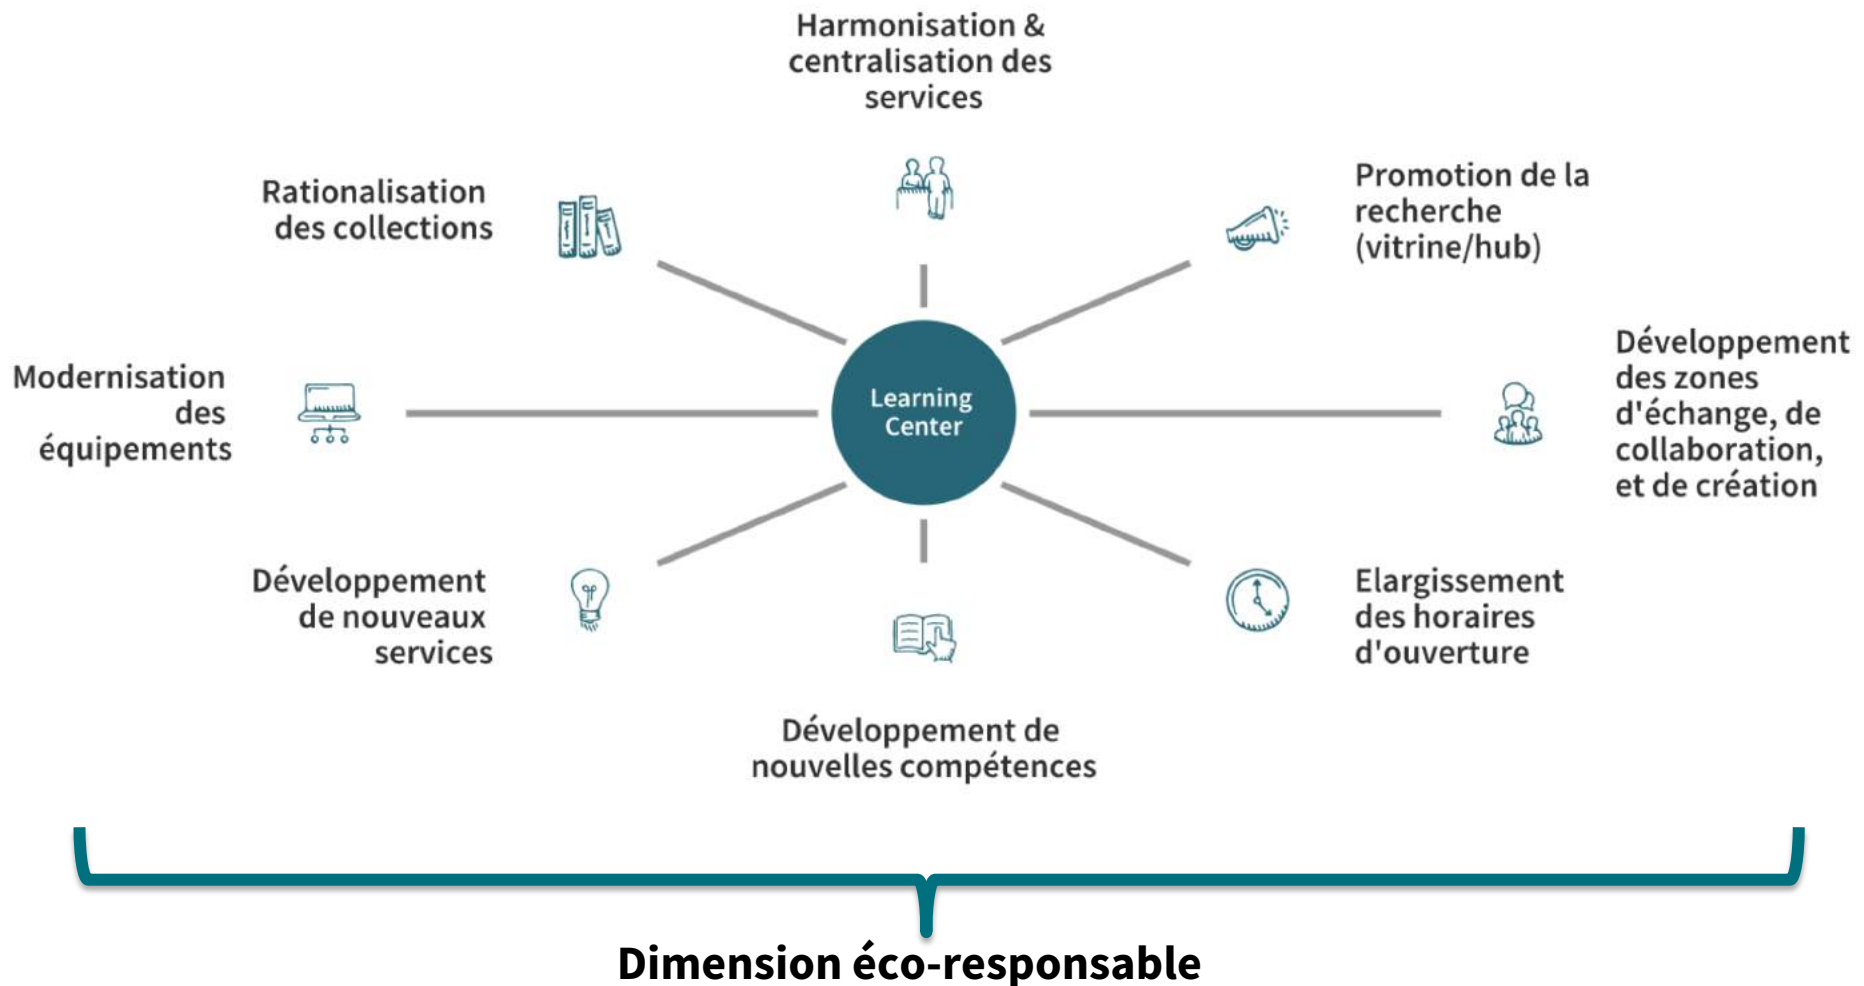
Harmonisation & centralisation des services

Rationalisation des collections

Promotion de la recherche (vitrine/hub)

Modernisation des équipements

Learning Center

Développement des zones d'échange, de collaboration, et de création

Développement de nouveaux services

Elargissement des horaires d'ouverture

Développement de nouvelles compétences

Dimension éco-responsable